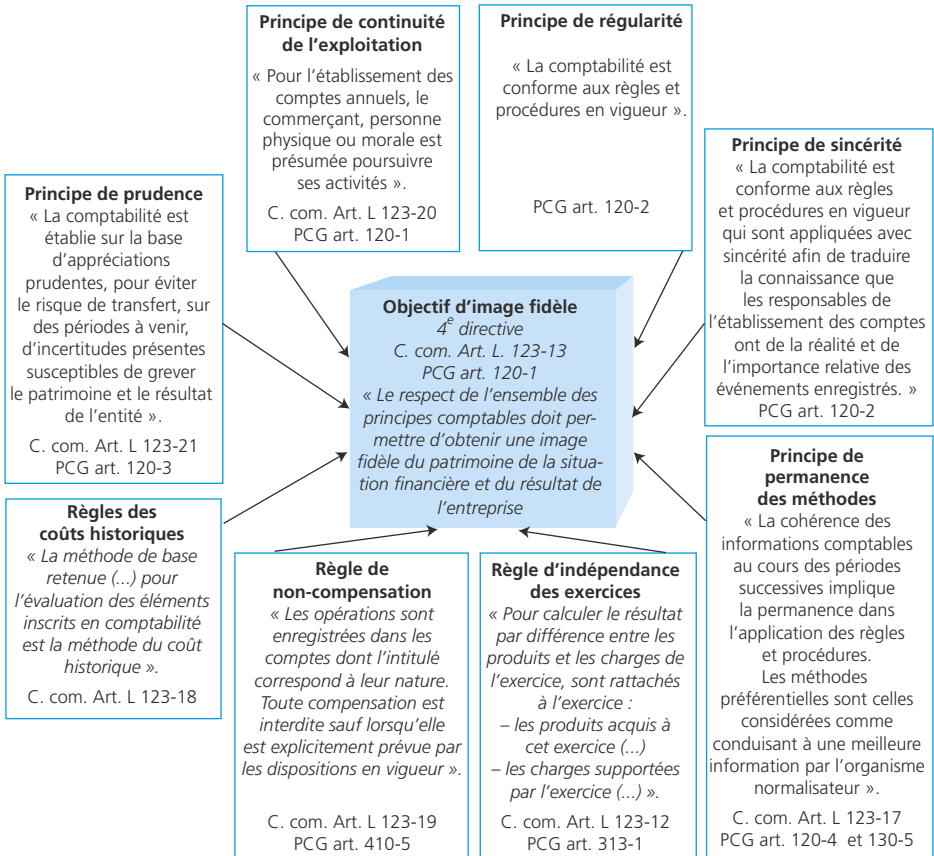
**Principe de continuité de l'exploitation**

« Pour l'établissement des comptes annuels, le commerçant, personne physique ou morale est présumée poursuivre ses activités ».

C. com. Art. L 123-20
PCG art. 120-1

**Principe de régularité**

« La comptabilité est conforme aux règles et procédures en vigueur ».

PCG art. 120-2

**Principe de prudence**

« La comptabilité est établie sur la base d'appréciations prudentes, pour éviter le risque de transfert, sur des périodes à venir, d'incertitudes présentes susceptibles de grever le patrimoine et le résultat de l'entité ».

C. com. Art. L 123-21
PCG art. 120-3

**Principe de sincérité**

« La comptabilité est conforme aux règles et procédures en vigueur qui sont appliquées avec sincérité afin de traduire la connaissance que les responsables de l'établissement des comptes ont de la réalité et de l'importance relative des événements enregistrés. »

PCG art. 120-2

**Objectif d'image fidèle**

*$4^e$ directive*
*C. com. Art. L. 123-13*
*PCG art. 120-1*
*« Le respect de l'ensemble des principes comptables doit permettre d'obtenir une image fidèle du patrimoine de la situation financière et du résultat de l'entreprise*

**Règles des coûts historiques**

*« La méthode de base retenue (...) pour l'évaluation des éléments inscrits en comptabilité est la méthode du coût historique ».*

C. com. Art. L 123-18

**Règle de non-compensation**

*« Les opérations sont enregistrées dans les comptes dont l'intitulé correspond à leur nature. Toute compensation est interdite sauf lorsqu'elle est explicitement prévue par les dispositions en vigueur ».*

C. com. Art. L 123-19
PCG art. 410-5

**Règle d'indépendance des exercices**

*« Pour calculer le résultat par différence entre les produits et les charges de l'exercice, sont rattachés à l'exercice :*
*– les produits acquis à cet exercice (...)*
*– les charges supportées par l'exercice (...) ».*

C. com. Art. L 123-12
PCG art. 313-1

**Principe de permanence des méthodes**

« La cohérence des informations comptables au cours des périodes successives implique la permanence dans l'application des règles et procédures.
Les méthodes préférentielles sont celles considérées comme conduisant à une meilleure information par l'organisme normalisateur ».

C. com. Art. L 123-17
PCG art. 120-4 et 130-5